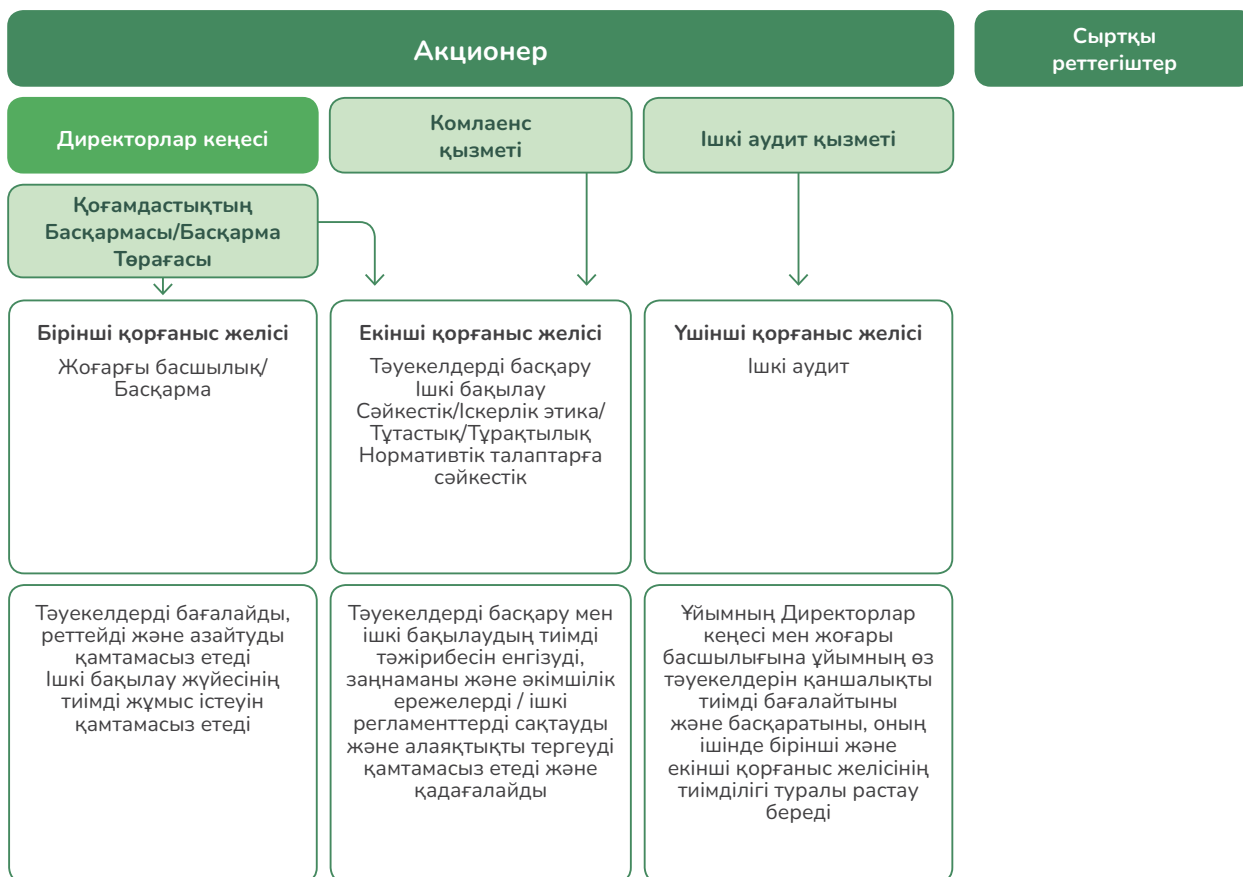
Акционер

Сыртқы реттегіштер

Директорлар кеңесі

Комлаенс қызметі

Ішкі аудит қызметі

Қоғамдастықтың Басқармасы/Басқарма Төрағасы

Бірінші қорғаныс желісі

Жоғарғы басшылық/ Басқарма

Екінші қорғаныс желісі

Тәуекелдерді басқару
Ішкі бақылау
Сәйкестік/Іскерлік этика/ Тұтастық/Тұрақтылық
Нормативтік талаптарға сәйкестік

Үшінші қорғаныс желісі

Ішкі аудит

Тәуекелдерді бағалайды, реттейді және азайтуды қамтамасыз етеді
Ішкі бақылау жүйесінің тиімді жұмыс істеуін қамтамасыз етеді

Тәуекелдерді басқару мен ішкі бақылаудың тиімді тәжірибесін енгізуді, заңнаманы және әкімшілік ережелерді / ішкі регламенттерді сақтауды және алаяқтықты тергеуді қамтамасыз етеді және қадағалайды

Ұйымның Директорлар кеңесі мен жоғары басшылығына ұйымның өз тәуекелдерін қаншалықты тиімді бағалайтыны және басқаратыны, оның ішінде бірінші және екінші қорғаныс желісінің тиімділігі туралы растау береді